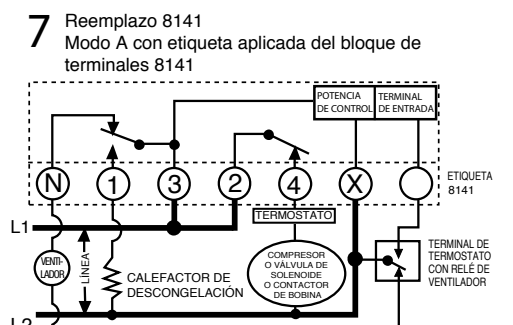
7 Reemplazo 8141
Modo A con etiqueta aplicada del bloque de terminales 8141

POTENCIA DE CONTROL
TERMINAL DE ENTRADA

N
1
3
2
4
X

ETIQUETA 8141

L1

TERMOSTATO

VENTILADOR
LÍNEA
CALEFACTOR DE DESCONGELACIÓN

COMPRESOR O VÁLVULA DE SOLENOIDE O CONTACTOR DE BOBINA

TERMINAL DE TERMOSTATO CON RELÉ DE VENTILADOR

L2